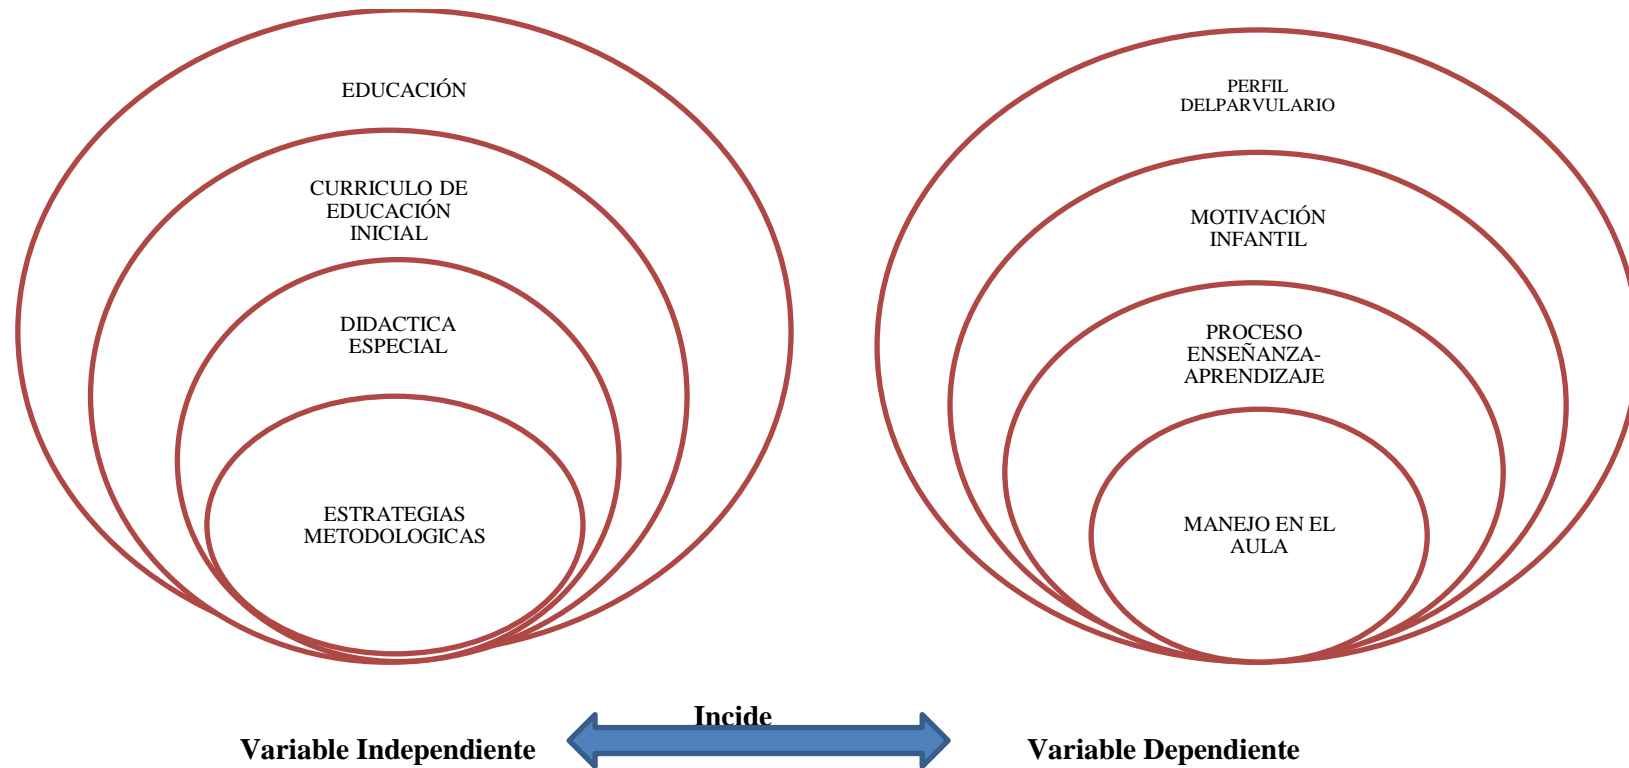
EDUCACIÓN

CURRICULO DE EDUCACIÓN INICIAL

DIDACTICA ESPECIAL

ESTRATEGIAS METODOLOGICAS

PERFIL DELPARVULARIO

MOTIVACIÓN INFANTIL

PROCESO ENSEÑANZA-APRENDIZAJE

MANEJO EN EL AULA

Incide

Variable Independiente

Variable Dependiente